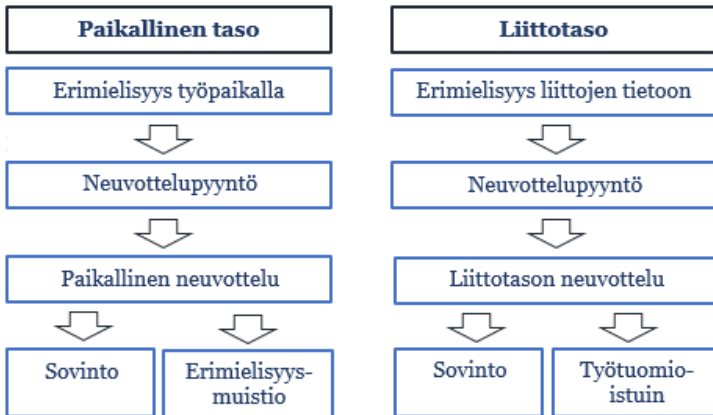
Paikallinen taso

Erimielisyys työpaikalla

Neuvottelupyyntö

Paikallinen neuvottelu

Sovinto

Erimielisyysmuistio

Liittotaso

Erimielisyys liittojen tietoon

Neuvottelupyyntö

Liittotason neuvottelu

Sovinto

Työtuomioistuin